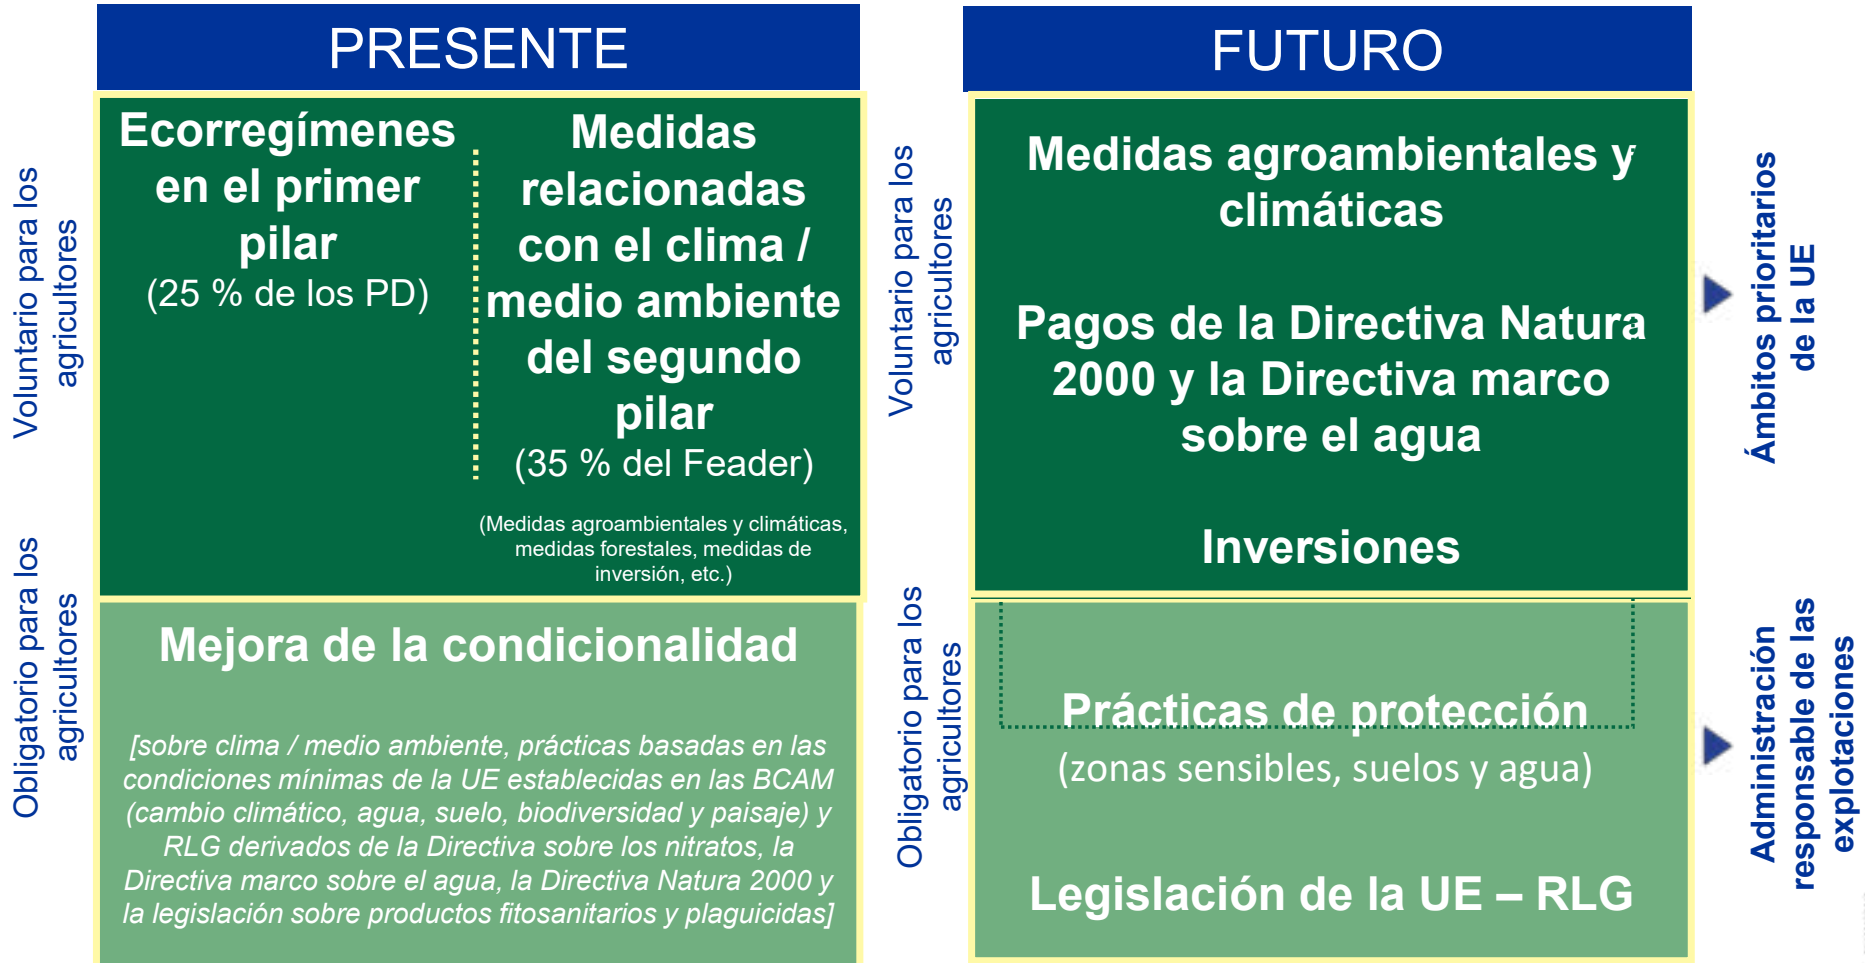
PRESENTE

Voluntario para los agricultores

Ecorregímenes en el primer pilar
(25 % de los PD)

Medidas relacionadas con el clima / medio ambiente del segundo pilar
(35 % del Feader)

(Medidas agroambientales y climáticas, medidas forestales, medidas de inversión, etc.)

Obligatorio para los agricultores

Mejora de la condicionalidad

[sobre clima / medio ambiente, prácticas basadas en las condiciones mínimas de la UE establecidas en las BCAM (cambio climático, agua, suelo, biodiversidad y paisaje) y RLG derivados de la Directiva sobre los nitratos, la Directiva marco sobre el agua, la Directiva Natura 2000 y la legislación sobre productos fitosanitarios y plaguicidas]

FUTURO

Voluntario para los agricultores

Medidas agroambientales y climáticas

Pagos de la Directiva Natura 2000 y la Directiva marco sobre el agua

Inversiones

Ámbitos prioritarios de la UE

Obligatorio para los agricultores

Prácticas de protección
(zonas sensibles, suelos y agua)

Legislación de la UE – RLG

Administración responsable de las explotaciones